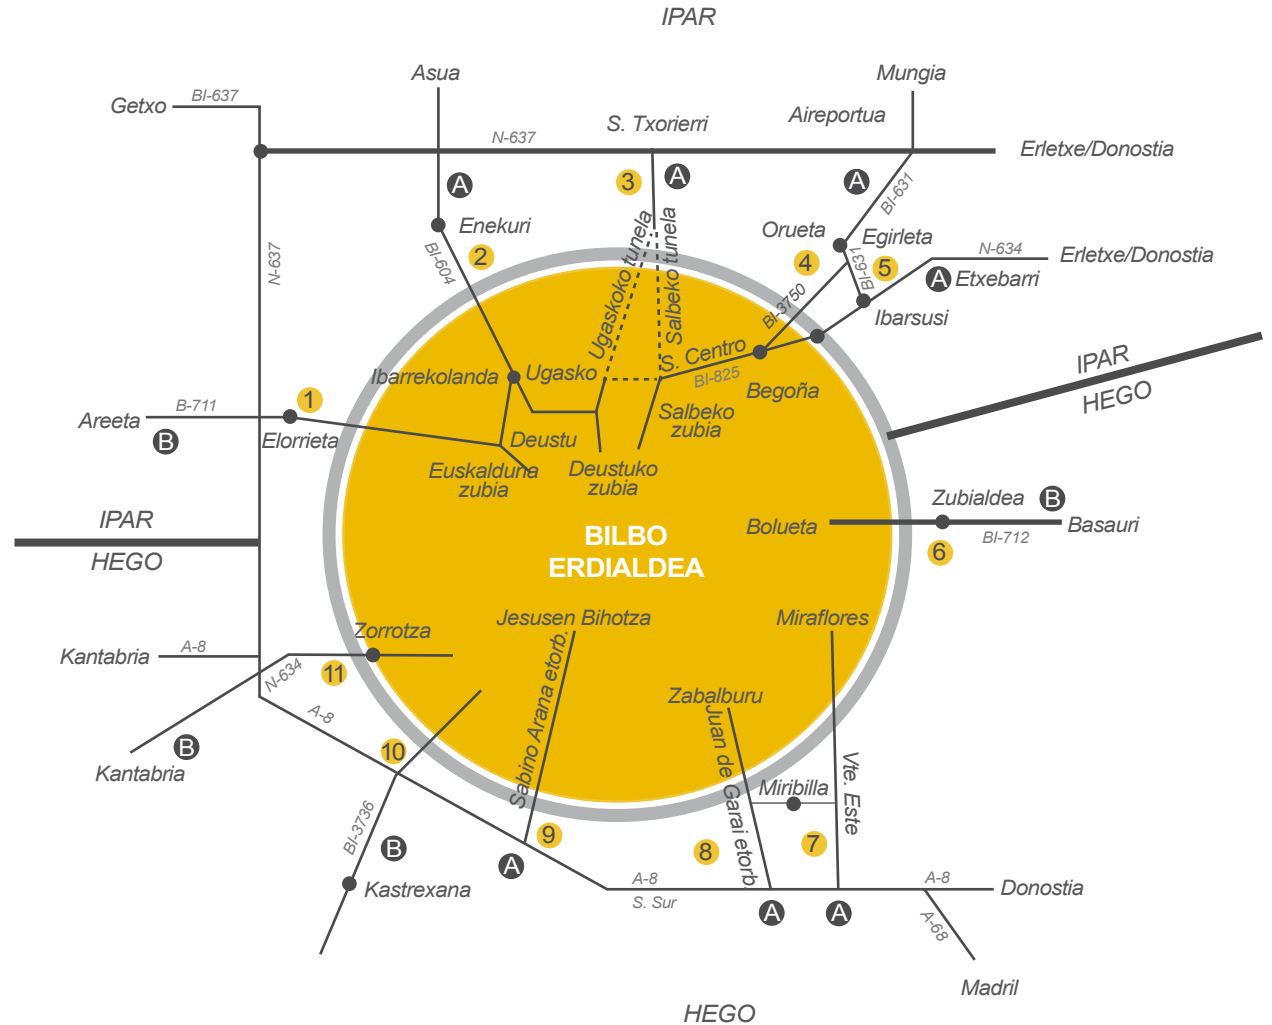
IPAR

Asua
Mungia
Getxo
BI-637
S. Txorierri
Aireportua
N-637
Erletxe/Donostia
A
3
A
A
BI-631
Enekuri
Orueta
Egirleta
N-634
Erletxe/Donostia
BI-604
2
Ugaskoko tunela
Salbeko tunela
4
BI-631
5
A Etxebarri
N-637
BI-3750
Ibarsusi
S. Centro
IPAR
Ibarrekolanda
Ugasko
BI-825
HEGO
Begoña
Areeta
B-711
1
Salbeko zubia
B
Elorrieta
Deustu
Euskalduna zubia
Deustuko zubia
Zubialdea B
BILBO ERDIALDEA
Bolueta
Basauri
IPAR
BI-712
6
HEGO
Jesusen Bihotza
Miraflores
Zorrotza
Kantabria
A-8
N-634
11
Sabino Arana etorb.
Zabalburu
B
A-8
Juan de Garai etorb.
Kantabria
10
Vte. Este
Miribilla
BI-3736
7
9
8
B
A
Kastrexana
A-8
A-8
Donostia
S. Sur
A
A
A-68
Madril
HEGO